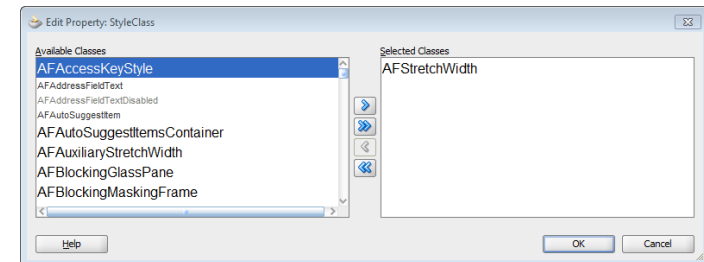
Edit Property: StyleClass

Available Classes

AFAccessKeyStyle
AFAddressFieldText
AFAddressFieldTextDisabled
AFAutoSuggestItem
AFAutoSuggestItemsContainer
AFAuxiliaryStretchWidth
AFBlockingGlassPane
AFBlockingMaskingFrame

Selected Classes

AFStretchWidth

Help

OK

Cancel